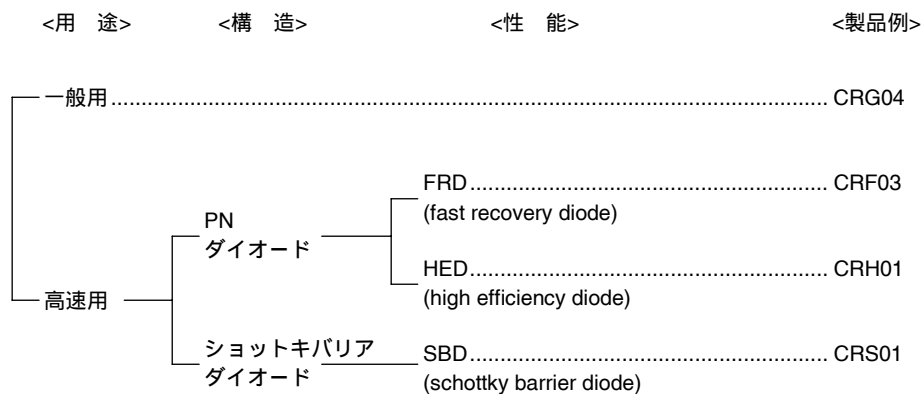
<用　途>　<構　造>　<性　能>　<製品例>

一般用 .................................................................................................... CRG04

PN ダイオード

FRD ............................................................ CRF03
(fast recovery diode)

HED ............................................................ CRH01
(high efficiency diode)

高速用

ショットキバリア ダイオード

SBD ............................................................ CRS01
(schottky barrier diode)